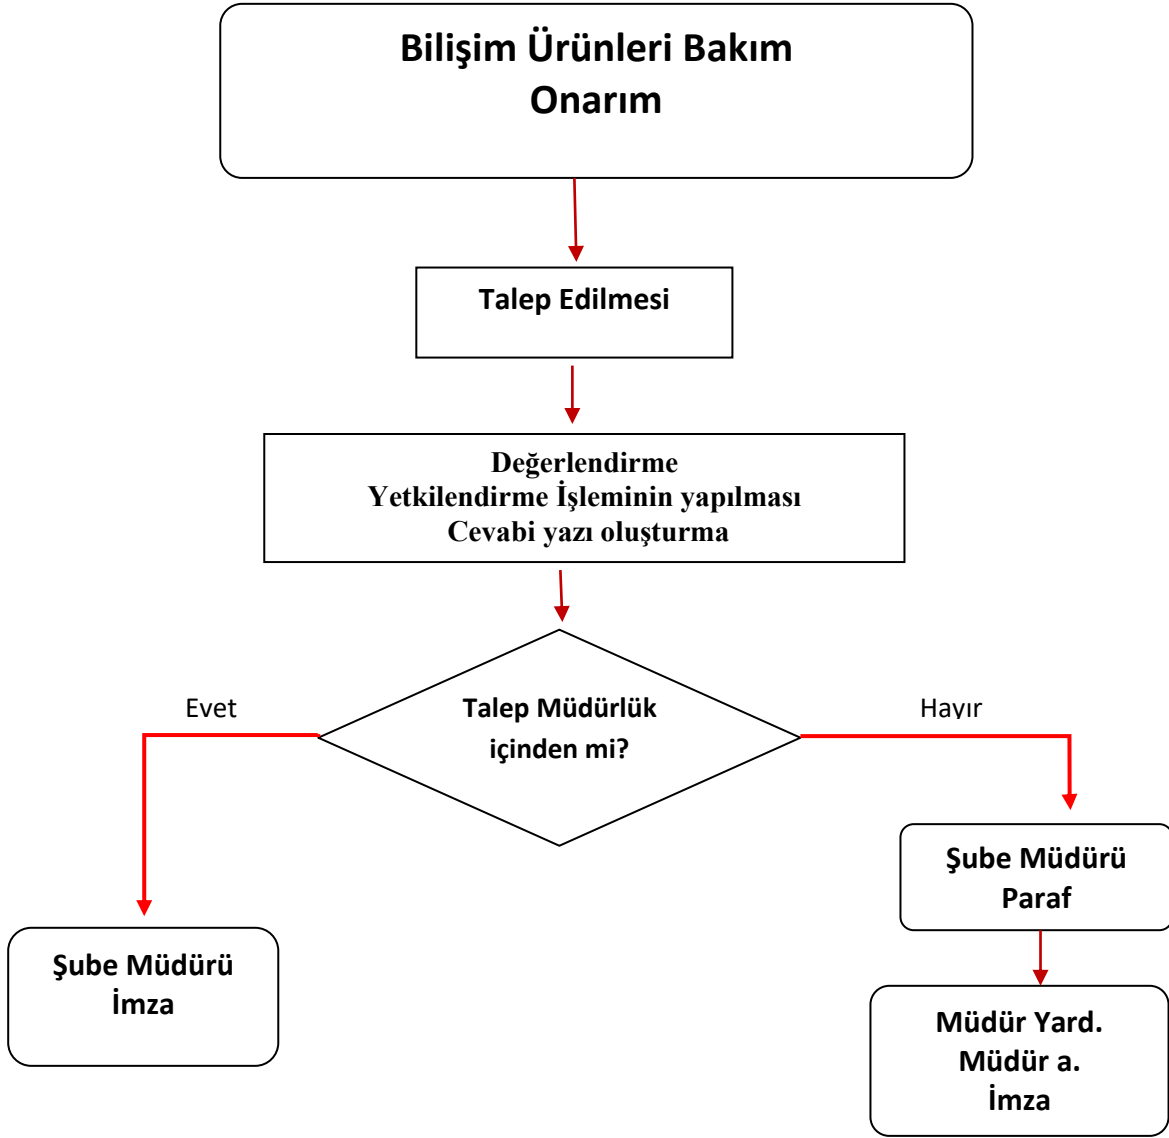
Bilişim Ürünleri Bakım Onarım

Talep Edilmesi

Değerlendirme
Yetkilendirme İşleminin yapılması
Cevabi yazı oluşturma

Talep Müdürlük içinden mi?

Evet

Hayır

Şube Müdürü
İmza

Şube Müdürü
Paraf

Müdür Yard.
Müdür a.
İmza